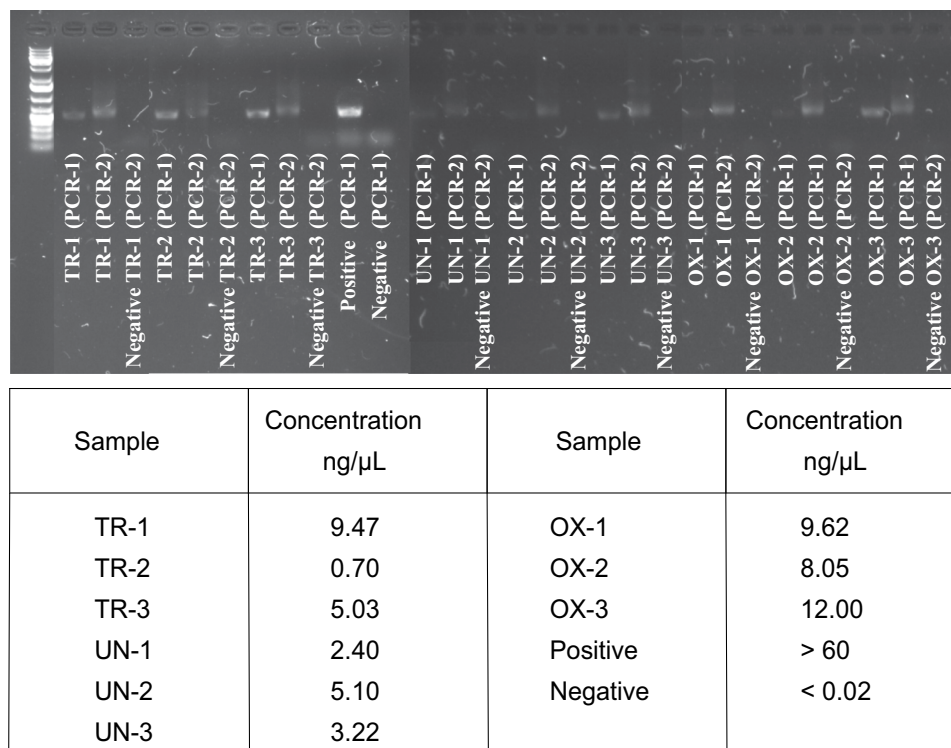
TR-1 (PCR-1)
TR-1 (PCR-2)
Negative TR-1 (PCR-2)
TR-2 (PCR-1)
TR-2 (PCR-2)
Negative TR-2 (PCR-2)
TR-3 (PCR-1)
TR-3 (PCR-2)
Negative TR-3 (PCR-2)
Positive (PCR-1)
Negative (PCR-1)
UN-1 (PCR-1)
UN-1 (PCR-2)
Negative UN-1 (PCR-2)
UN-2 (PCR-1)
UN-2 (PCR-2)
Negative UN-2 (PCR-2)
UN-3 (PCR-1)
UN-3 (PCR-2)
Negative UN-3 (PCR-2)
OX-1 (PCR-1)
OX-1 (PCR-2)
Negative OX-1 (PCR-2)
OX-2 (PCR-1)
OX-2 (PCR-2)
Negative OX-2 (PCR-2)
OX-3 (PCR-1)
OX-3 (PCR-1)
Negative OX-3 (PCR-2)

| Sample | Concentration ng/μL | Sample | Concentration ng/μL |
|---|---|---|---|
| TR-1 | 9.47 | OX-1 | 9.62 |
| TR-2 | 0.70 | OX-2 | 8.05 |
| TR-3 | 5.03 | OX-3 | 12.00 |
| UN-1 | 2.40 | Positive | > 60 |
| UN-2 | 5.10 | Negative | < 0.02 |
| UN-3 | 3.22 | | |